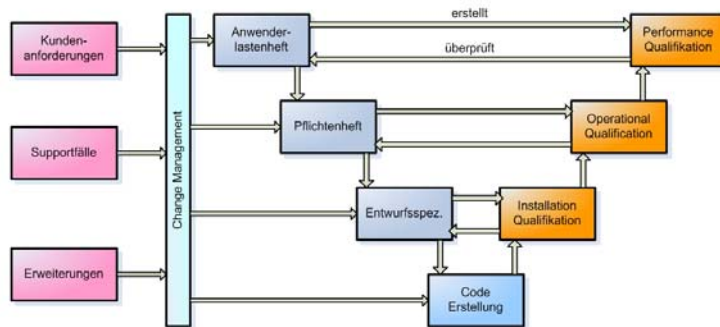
Kundenanforderungen

Supportfälle

Erweiterungen

Change Management

Anwenderlastenheft

erstellt

überprüft

Performance Qualifikation

Pflichtenheft

Operational Qualification

Entwurfsspez.

Installation Qualifikation

Code Erstellung